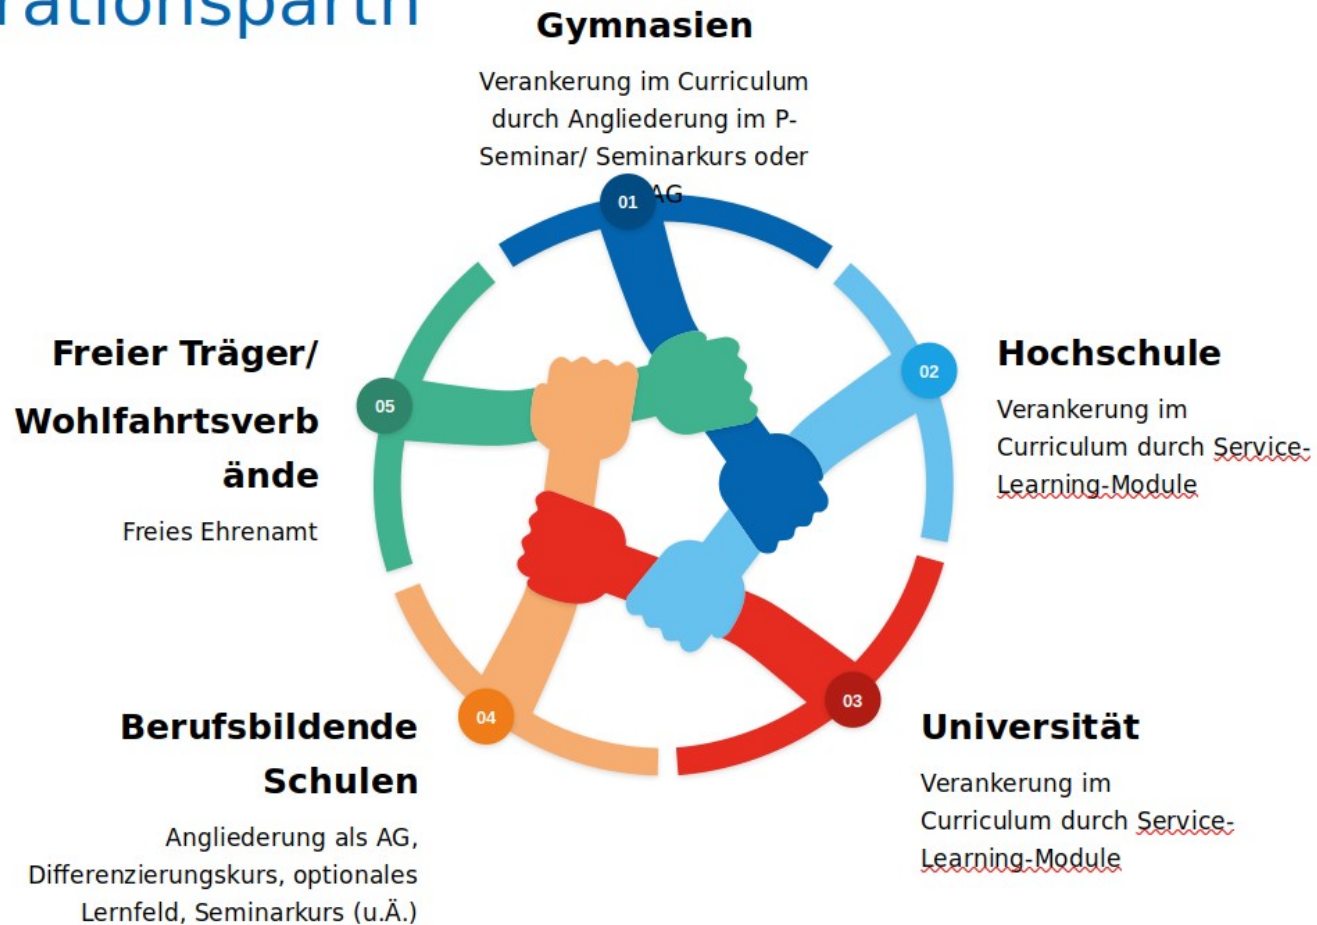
rationspartn

Gymnasien

Verankerung im Curriculum durch Angliederung im P-Seminar/ Seminarkurs oder AG

01

Hochschule

02

Verankerung im Curriculum durch Service-Learning-Module

Freier Träger/ Wohlfahrtsverbände

05

Freies Ehrenamt

Berufsbildende Schulen

04

Angliederung als AG, Differenzierungskurs, optionales Lernfeld, Seminarkurs (u.Ä.)

03

Universität

Verankerung im Curriculum durch Service-Learning-Module